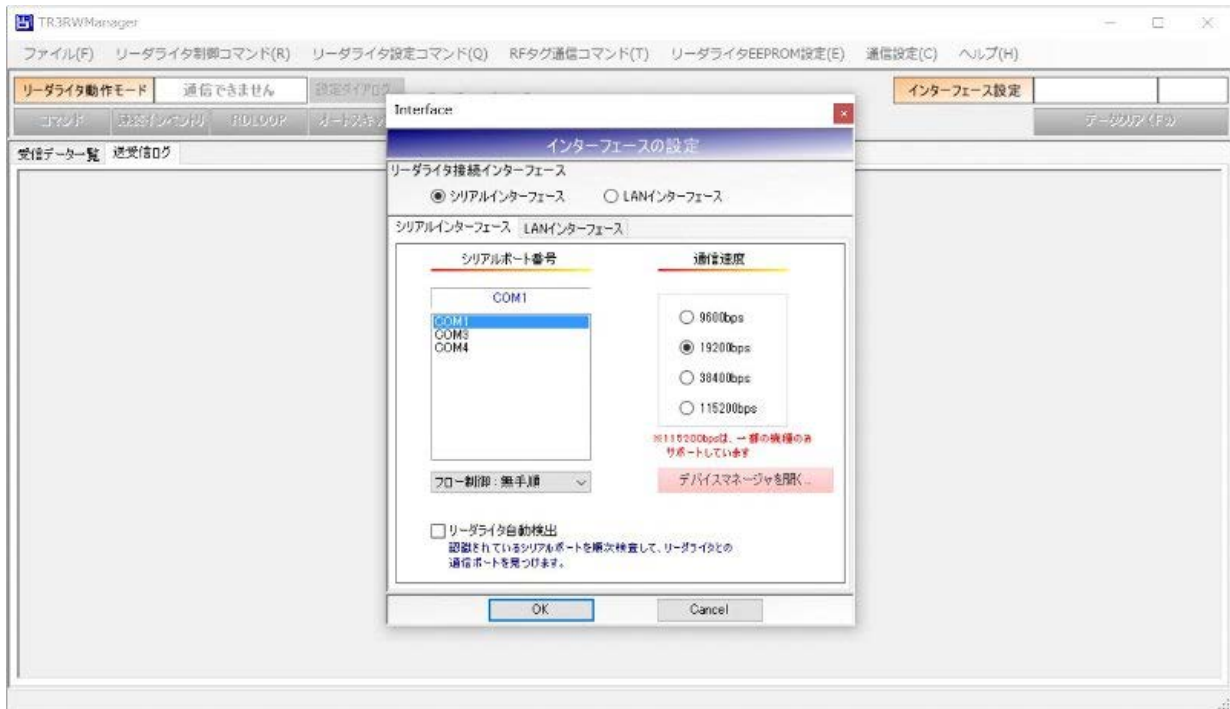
TR3RWManager

ファイル(F) リーダライタ制御コマンド(R) リーダライタ設定コマンド(Q) RFタグ通信コマンド(T) リーダライタEEPROM設定(E) 通信設定(C) ヘルプ(H)

リーダライタ動作モード 通信できません 設定ダイアログ

インターフェース設定

コマンド 連続インベントリ RDLOOP オートスキャン

データクリア(F5)

受信データ一覧 送受信ログ

Interface

インターフェースの設定

リーダライタ接続インターフェース

◉ シリアルインターフェース ○ LANインターフェース

シリアルインターフェース LANインターフェース

シリアルポート番号

COM1

COM1
COM3
COM4

フロー制御：無手順

通信速度

○ 9600bps
◉ 19200bps
○ 38400bps
○ 115200bps

※115200bpsは、一部の機種のみサポートしています

デバイスマネージャを開く...

☐ リーダライタ自動検出
認識されているシリアルポートを順次検査して、リーダライタとの通信ポートを見つけます。

OK Cancel